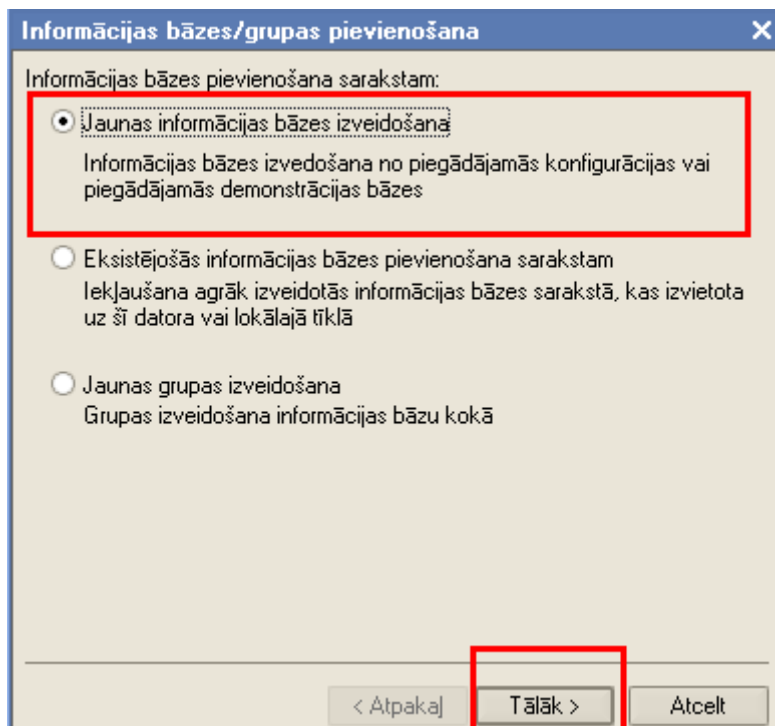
Informācijas bāzes/grupas pievienošana

Informācijas bāzes pievienošana sarakstam:

Jaunas informācijas bāzes izveidošana
Informācijas bāzes izvedošana no piegādājamās konfigurācijas vai piegādājamās demonstrācijas bāzes

Eksistējošās informācijas bāzes pievienošana sarakstam
Iekļaušana agrāk izveidotās informācijas bāzes sarakstā, kas izvietota uz šī datora vai lokālajā tīklā

Jaunas grupas izveidošana
Grupas izveidošana informācijas bāzu kokā

< Atpakaļ
Tālāk >
Atcelt